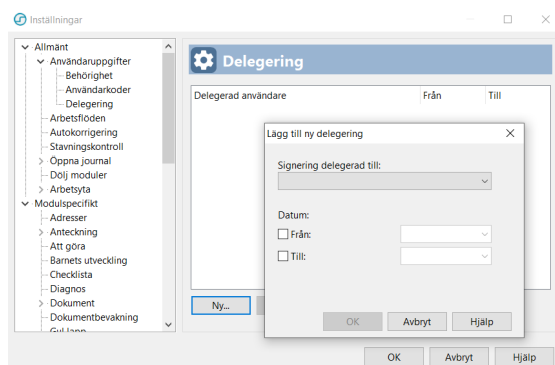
Inställningar

Allmänt
Användaruppgifter
Behörighet
Användarkoder
Delegering
Arbetsflöden
Autokorrigering
Stavningskontroll
Öppna journal
Dölj moduler
Arbetsyta
Modulspecifikt
Adresser
Anteckning
Att göra
Barnets utveckling
Checklista
Diagnos
Dokument
Dokumentbevakning
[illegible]

Delegering

| Delegerad användare | Från | Till |
|---|---|---|

Ny...

Lägg till ny delegering

Signering delegerad till:

Datum:
Från:
Till:

OK
Avbryt
Hjälp

OK
Avbryt
Hjälp